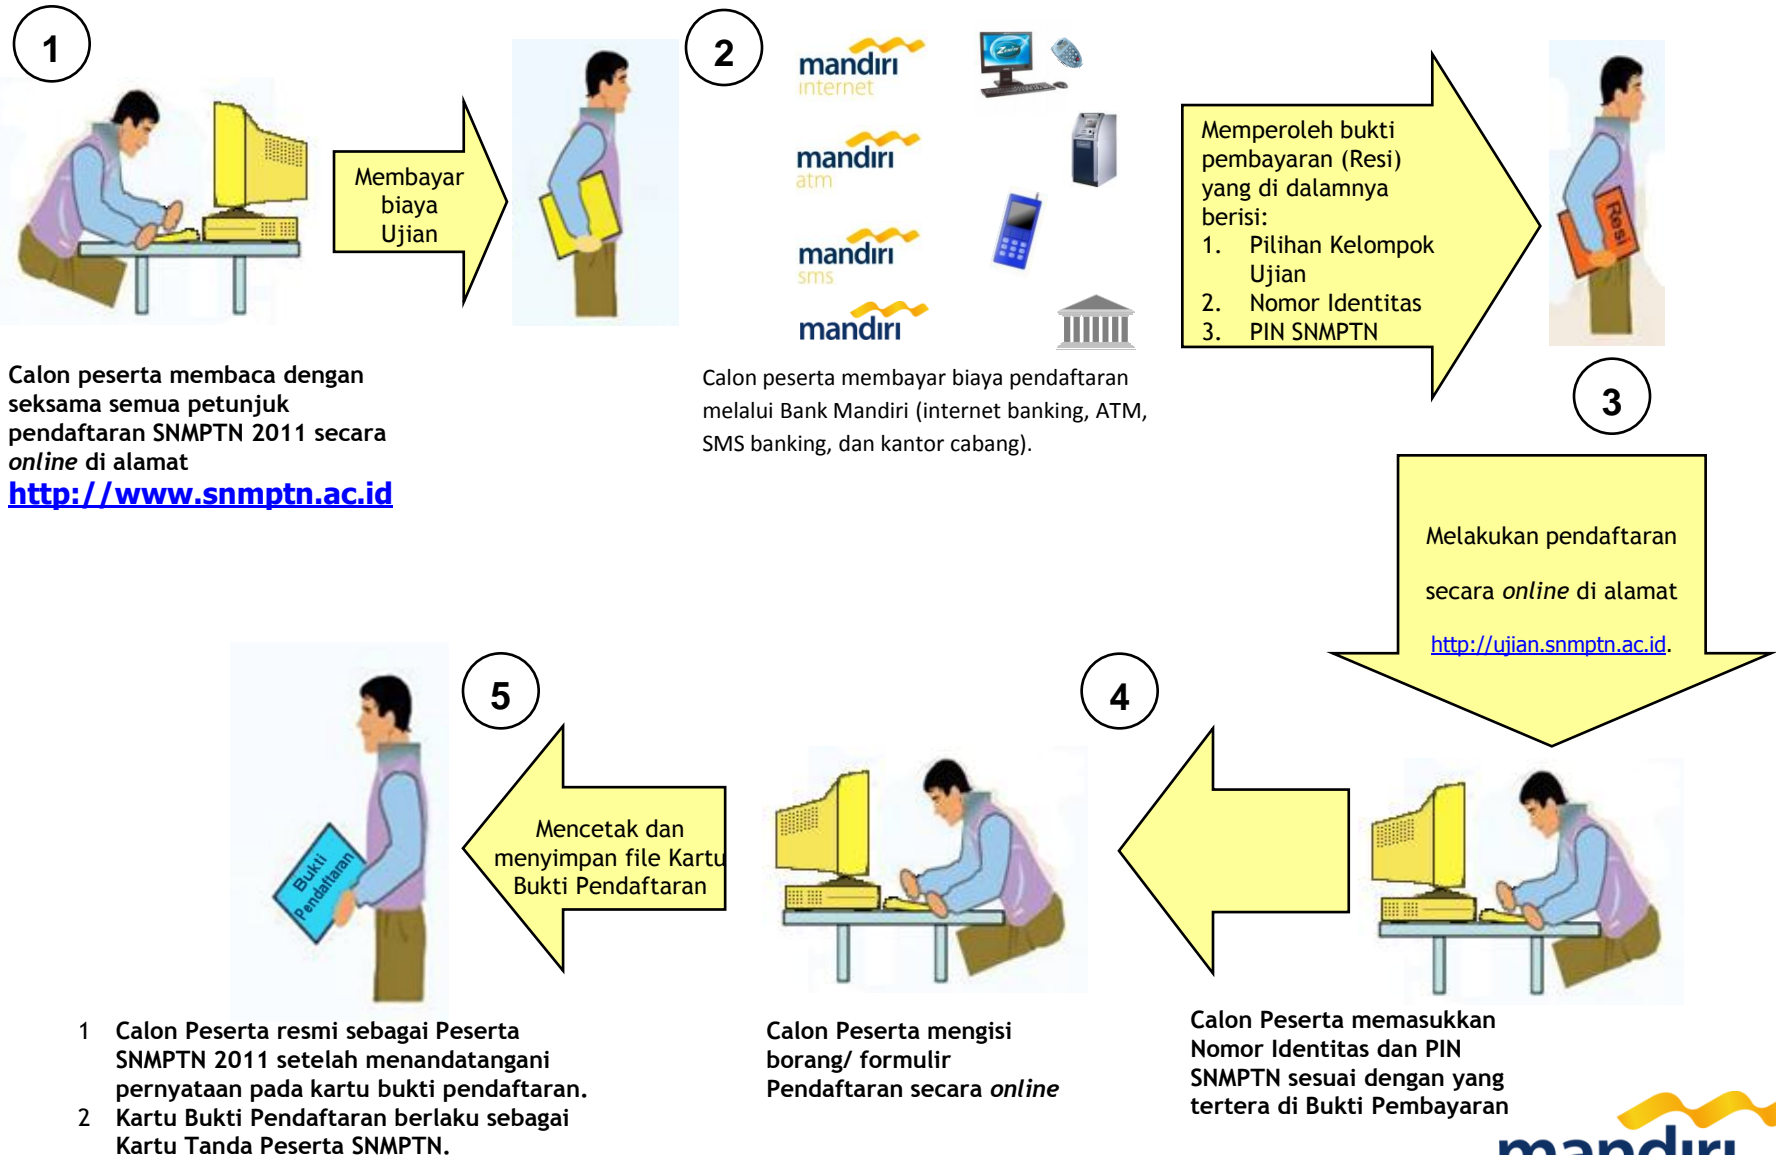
1

Membayar biaya Ujian

Calon peserta membaca dengan seksama semua petunjuk pendaftaran SNMPTN 2011 secara *online* di alamat
http://www.snmptn.ac.id

2

mandiri internet

mandiri atm

mandiri sms

mandiri

Calon peserta membayar biaya pendaftaran melalui Bank Mandiri (internet banking, ATM, SMS banking, dan kantor cabang).

Memperoleh bukti pembayaran (Resi) yang di dalamnya berisi:
1. Pilihan Kelompok Ujian
2. Nomor Identitas
3. PIN SNMPTN

Resi

3

Melakukan pendaftaran secara *online* di alamat http://ujian.snmptn.ac.id.

5

Bukti Pendaftaran

Mencetak dan menyimpan file Kartu Bukti Pendaftaran

4

1 Calon Peserta resmi sebagai Peserta SNMPTN 2011 setelah menandatangani pernyataan pada kartu bukti pendaftaran.
2 Kartu Bukti Pendaftaran berlaku sebagai Kartu Tanda Peserta SNMPTN.

Calon Peserta mengisi borang/ formulir Pendaftaran secara *online*

Calon Peserta memasukkan Nomor Identitas dan PIN SNMPTN sesuai dengan yang tertera di Bukti Pembayaran

mandiri